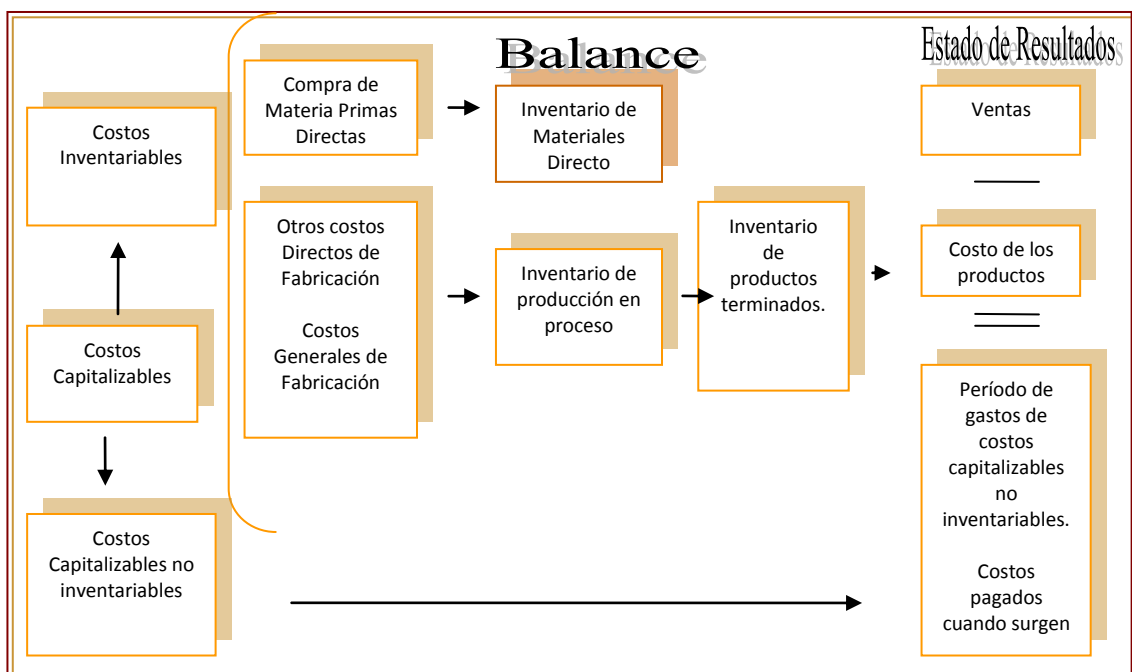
Balance

Estado de Resultados

Costos Inventariables

Costos Capitalizables

Costos Capitalizables no inventariables

Compra de Materia Primas Directas

Otros costos Directos de Fabricación

Costos Generales de Fabricación

Inventario de Materiales Directo

Inventario de producción en proceso

Inventario de productos terminados.

Ventas

Costo de los productos

Período de gastos de costos capitalizables no inventariables.

Costos pagados cuando surgen